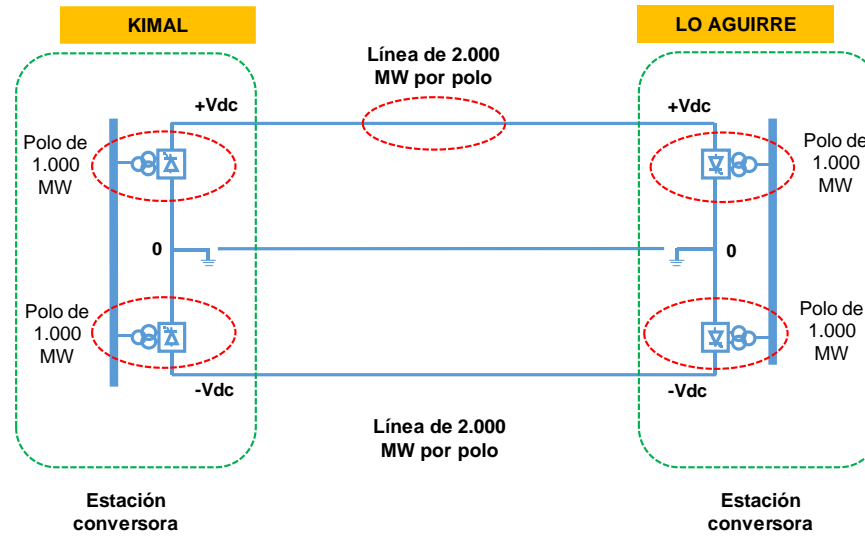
KIMAL

LO AGUIRRE

Línea de 2.000 MW por polo

+Vdc

+Vdc

Polo de 1.000 MW

Polo de 1.000 MW

0

0

Polo de 1.000 MW

Polo de 1.000 MW

-Vdc

-Vdc

Línea de 2.000 MW por polo

Estación conversora

Estación conversora